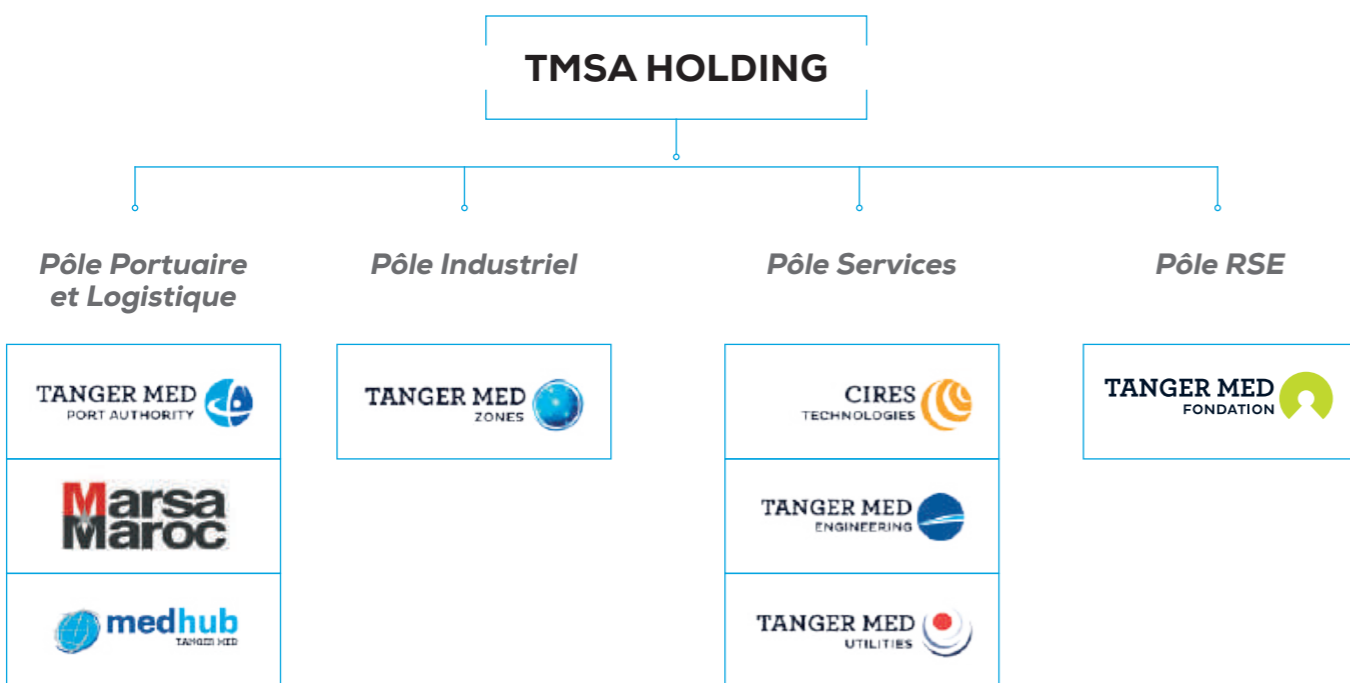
TMSA HOLDING

Pôle Portuaire et Logistique

TANGER MED
PORT AUTHORITY

Marsa
Maroc

medhub
TANGER MED

Pôle Industriel

TANGER MED
ZONES

Pôle Services

CIRES
TECHNOLOGIES

TANGER MED
ENGINEERING

TANGER MED
UTILITIES

Pôle RSE

TANGER MED
FONDATION